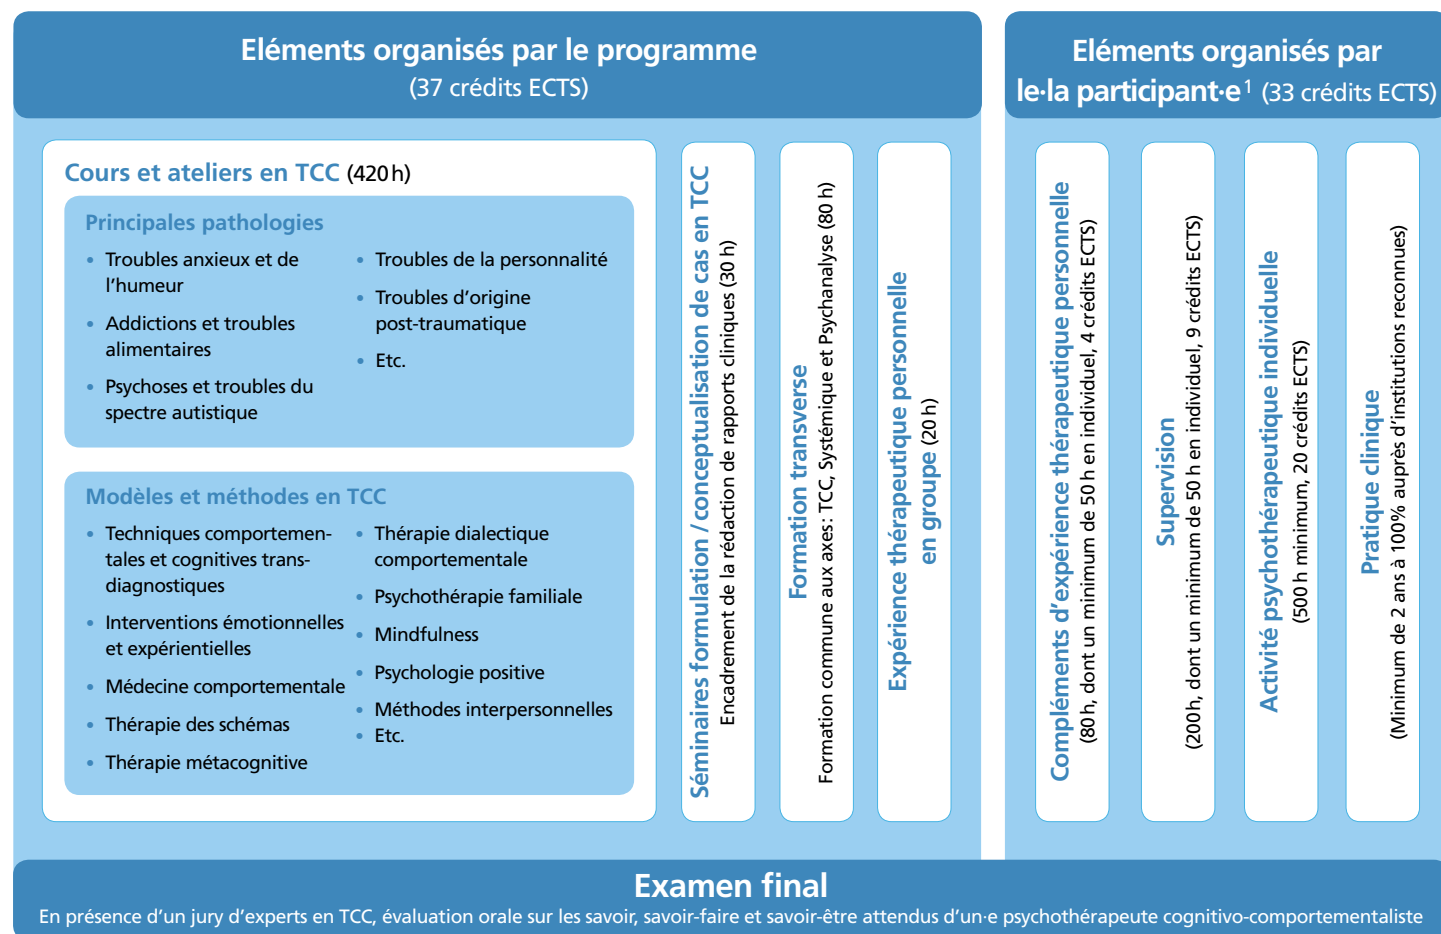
Eléments organisés par le programme
(37 crédits ECTS)

Eléments organisés par le·la participant·e$^1$ (33 crédits ECTS)

Cours et ateliers en TCC (420 h)

Principales pathologies

- Troubles anxieux et de l'humeur
- Addictions et troubles alimentaires
- Psychoses et troubles du spectre autistique
- Troubles de la personnalité
- Troubles d'origine post-traumatique
- Etc.

Modèles et méthodes en TCC

- Techniques comportementales et cognitives transdiagnostiques
- Interventions émotionnelles et expérientielles
- Médecine comportementale
- Thérapie des schémas
- Thérapie métacognitive
- Thérapie dialectique comportementale
- Psychothérapie familiale
- Mindfulness
- Psychologie positive
- Méthodes interpersonnelles
- Etc.

Séminaires formulation / conceptualisation de cas en TCC
Encadrement de la rédaction de rapports cliniques (30 h)

Formation transverse
Formation commune aux axes: TCC, Systémique et Psychanalyse (80 h)

Expérience thérapeutique personnelle en groupe (20 h)

Compléments d'expérience thérapeutique personnelle
(80 h, dont un minimum de 50 h en individuel, 4 crédits ECTS)

Supervision
(200 h, dont un minimum de 50 h en individuel, 9 crédits ECTS)

Activité psychothérapeutique individuelle
(500 h minimum, 20 crédits ECTS)

Pratique clinique
(Minimum de 2 ans à 100% auprès d'institutions reconnues)

Examen final
En présence d'un jury d'experts en TCC, évaluation orale sur les savoir, savoir-faire et savoir-être attendus d'un·e psychothérapeute cognitivo-comportementaliste